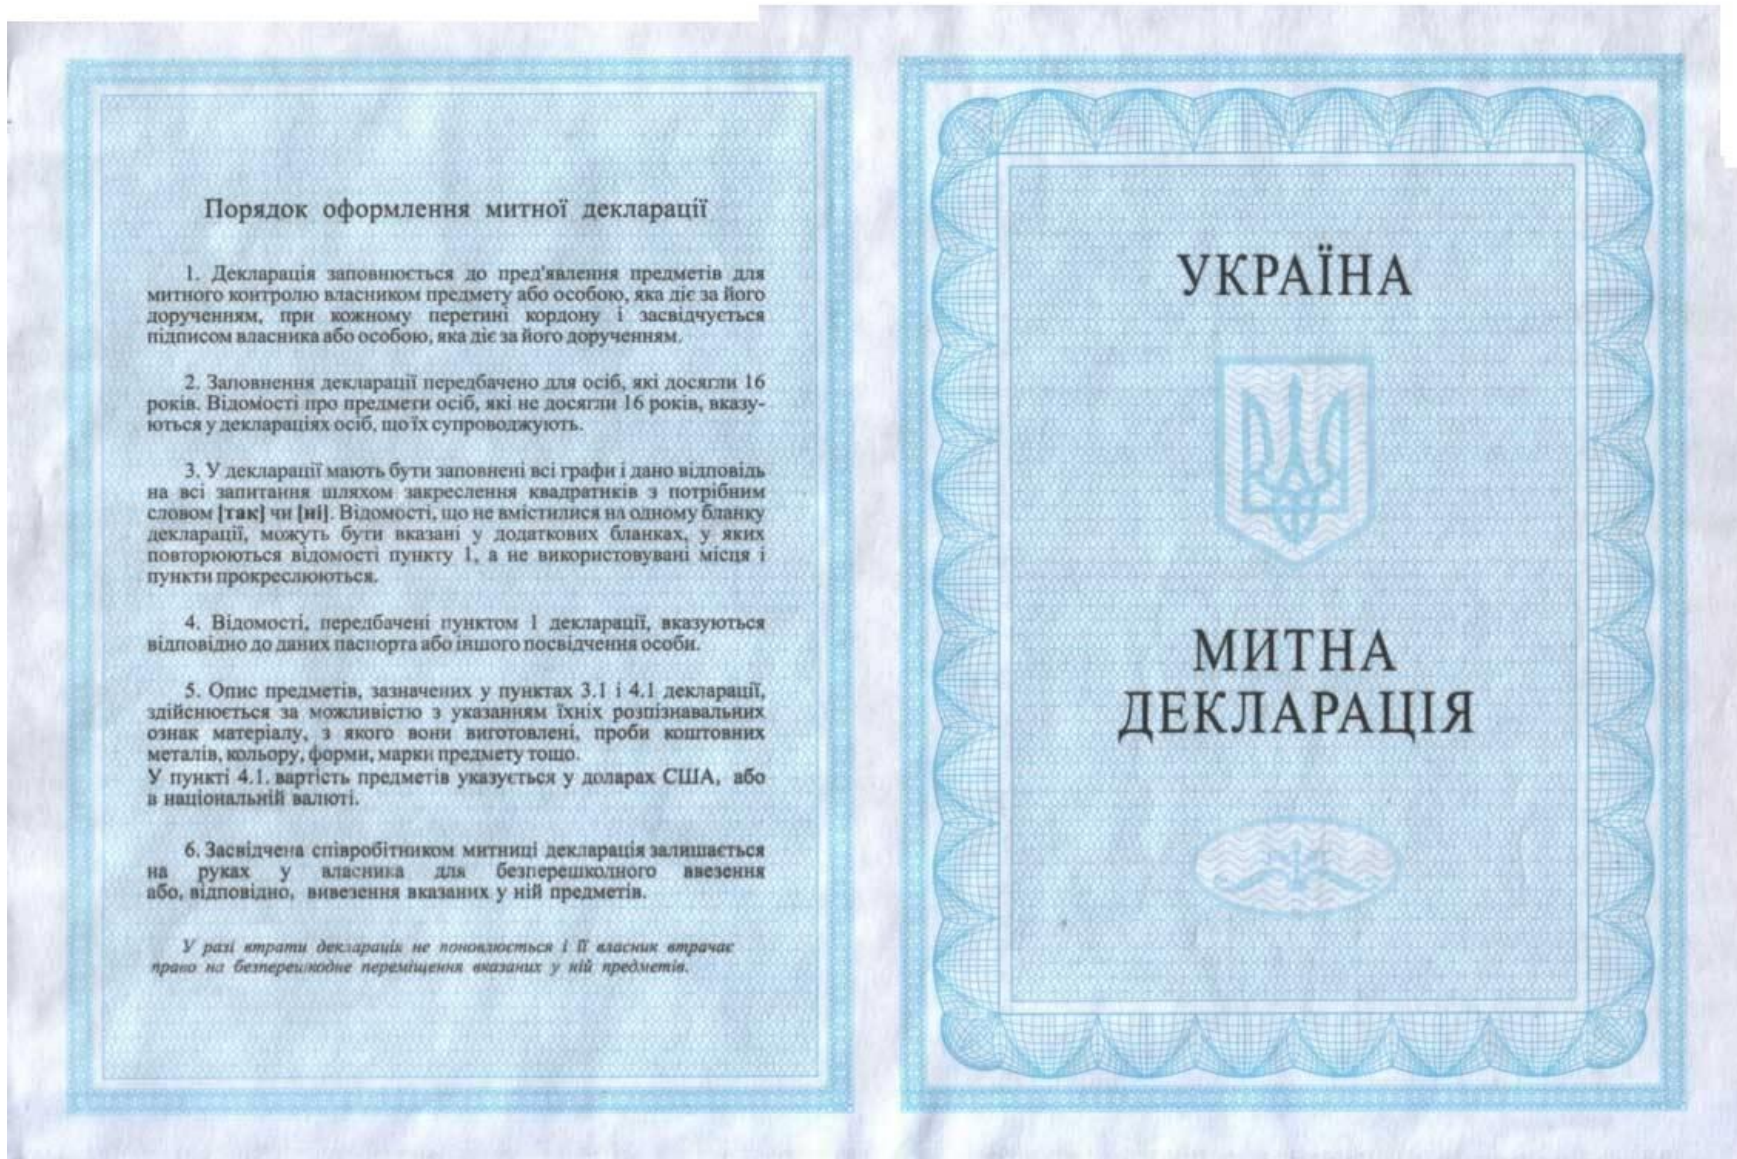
Порядок оформлення митної декларації

1. Декларація заповнюється до пред'явлення предметів для митного контролю власником предмету або особою, яка діє за його дорученням, при кожному перетині кордону і засвідчується підписом власника або особою, яка діє за його дорученням.

2. Заповнення декларації передбачено для осіб, які досягли 16 років. Відомості про предмети осіб, які не досягли 16 років, вказуються у деклараціях осіб, що їх супроводжують.

3. У декларації мають бути заповнені всі графи і дано відповідь на всі запитання шляхом закреслення квадратиків з потрібним словом [так] чи [ні]. Відомості, що не вмістилися на одному бланку декларації, можуть бути вказані у додаткових бланках, у яких повторюються відомості пункту 1, а не використовувані місця і пункти прокреслюються.

4. Відомості, передбачені пунктом 1 декларації, вказуються відповідно до даних паспорта або іншого посвідчення особи.

5. Опис предметів, зазначених у пунктах 3.1 і 4.1 декларації, здійснюється за можливістю з указанням їхніх розпізнавальних ознак матеріалу, з якого вони виготовлені, проби коштовних металів, кольору, форми, марки предмету тощо.
У пункті 4.1. вартість предметів указується у доларах США, або в національній валюті.

6. Засвідчена співробітником митниці декларація залишається на руках у власника для безперешкодного ввезення або, відповідно, вивезення вказаних у ній предметів.

У разі втрати декларація не поновлюється і її власник втрачає право на безперешкодне переміщення вказаних у ній предметів.

УКРАЇНА

МИТНА ДЕКЛАРАЦІЯ